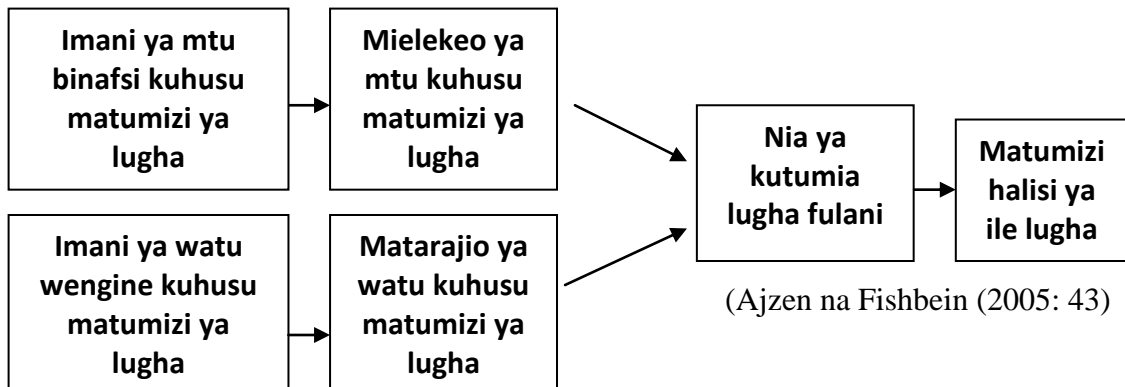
Imani ya mtu binafsi kuhusu matumizi ya lugha

Mielekeo ya mtu kuhusu matumizi ya lugha

Imani ya watu wengine kuhusu matumizi ya lugha

Matarajio ya watu kuhusu matumizi ya lugha

Nia ya kutumia lugha fulani

Matumizi halisi ya ile lugha

(Ajzen na Fishbein (2005: 43)